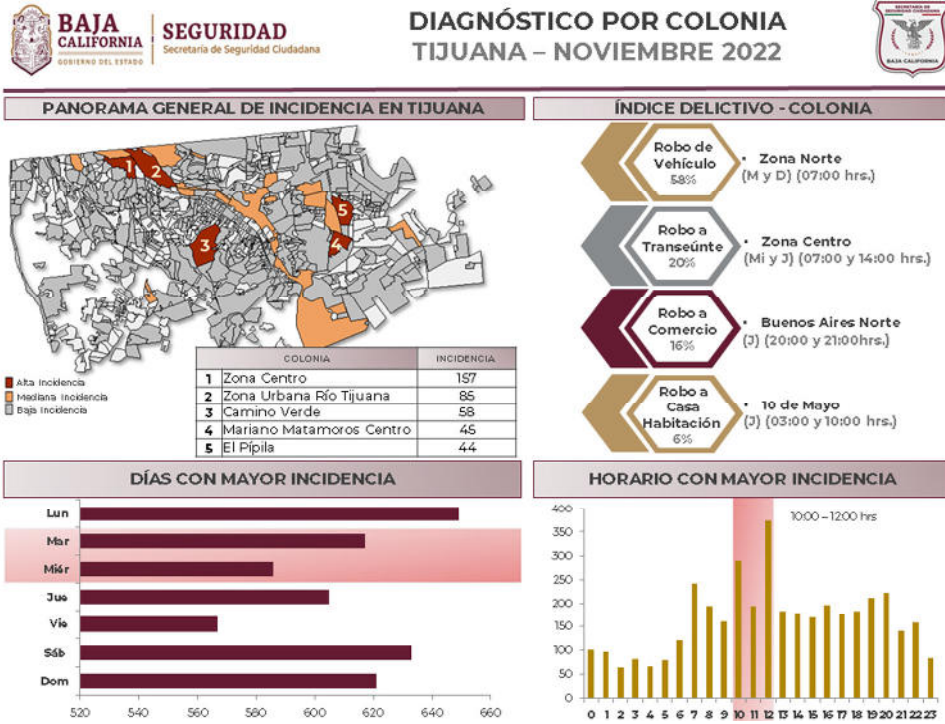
BAJA CALIFORNIA
GOBIERNO DEL ESTADO

SEGURIDAD
Secretaría de Seguridad Ciudadana

DIAGNÓSTICO POR COLONIA
TIJUANA – NOVIEMBRE 2022

SECRETARÍA DE SEGURIDAD CIUDADANA
BAJA CALIFORNIA

PANORAMA GENERAL DE INCIDENCIA EN TIJUANA

1 2 3 4 5

Alta Incidencia
Mediana Incidencia
Baja Incidencia

| | COLONIA | INCIDENCIA |
|---|---|---|
| 1 | Zona Centro | 157 |
| 2 | Zona Urbana Río Tijuana | 85 |
| 3 | Camino Verde | 58 |
| 4 | Mariano Matamoros Centro | 45 |
| 5 | El Pípila | 44 |

ÍNDICE DELICTIVO - COLONIA

Robo de Vehículo 58%
• Zona Norte (M y D) (07:00 hrs.)

Robo a Transeúnte 20%
• Zona Centro (Mi y J) (07:00 y 14:00 hrs.)

Robo a Comercio 16%
• Buenos Aires Norte (J) (20:00 y 21:00hrs.)

Robo a Casa Habitación 6%
• 10 de Mayo (J) (03:00 y 10:00 hrs.)

DÍAS CON MAYOR INCIDENCIA

Lun
Mar
Miér
Jue
Vie
Sáb
Dom

520 540 560 580 600 620 640 660

HORARIO CON MAYOR INCIDENCIA

10:00 – 12:00 hrs

400 350 300 250 200 150 100 50 0

0 1 2 3 4 5 6 7 8 9 10 11 12 13 14 15 16 17 18 19 20 21 22 23